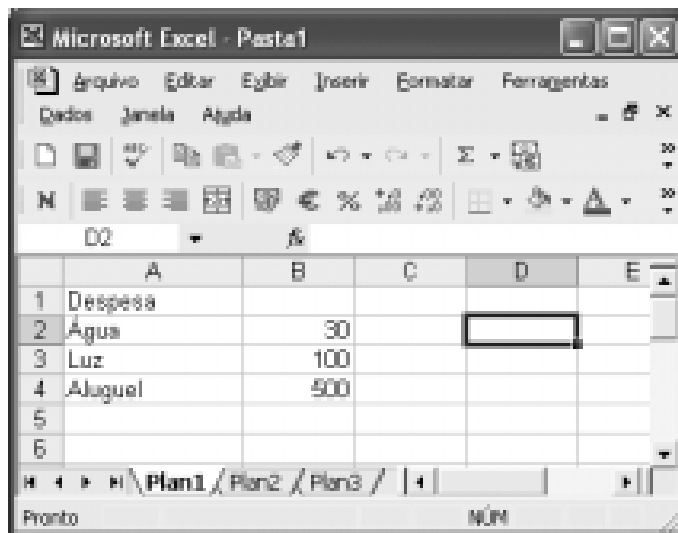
Microsoft Excel - Pasta1

Arquivo Editar Exibir Inserir Formatar Ferramentas Dados Janela Ajuda

N € % Σ

D2 fx

|   | A | B | C | D | E |
|---|---|---|---|---|---|
| 1 | Despesa | | | | |
| 2 | Água | 30 | | | |
| 3 | Luz | 100 | | | |
| 4 | Aluguel | 500 | | | |
| 5 | | | | | |
| 6 | | | | | |

Plan1 / Plan2 / Plan3 /

Pronto NUM